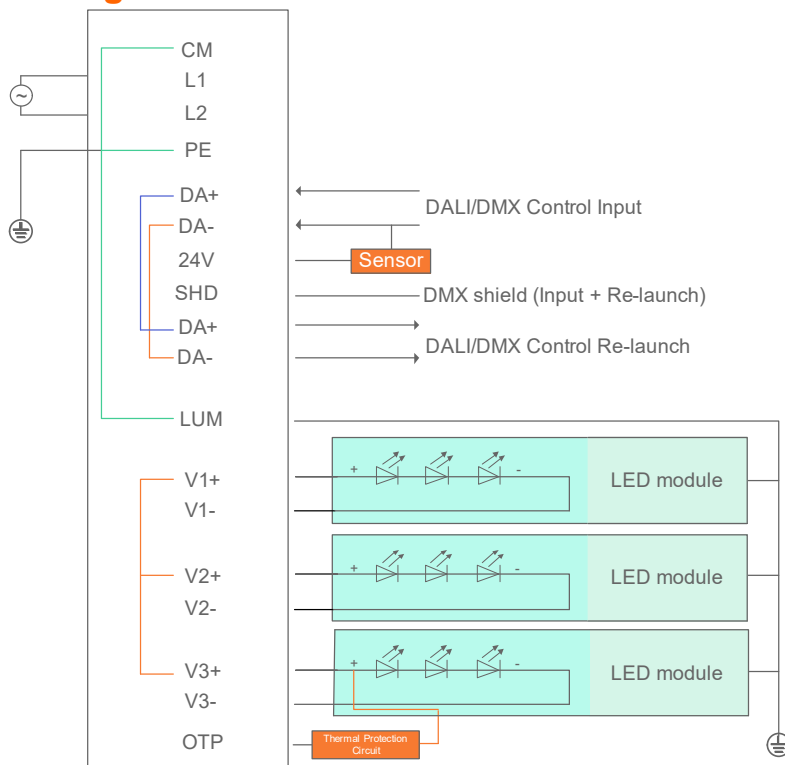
CM
L1
L2
PE
DA+
DA-
24V
SHD
DA+
DA-
LUM
V1+
V1-
V2+
V2-
V3+
V3-
OTP

DALI/DMX Control Input
Sensor
DMX shield (Input + Re-launch)
DALI/DMX Control Re-launch

+ -
LED module
+ -
LED module
+ -
LED module

Thermal Protection Circuit